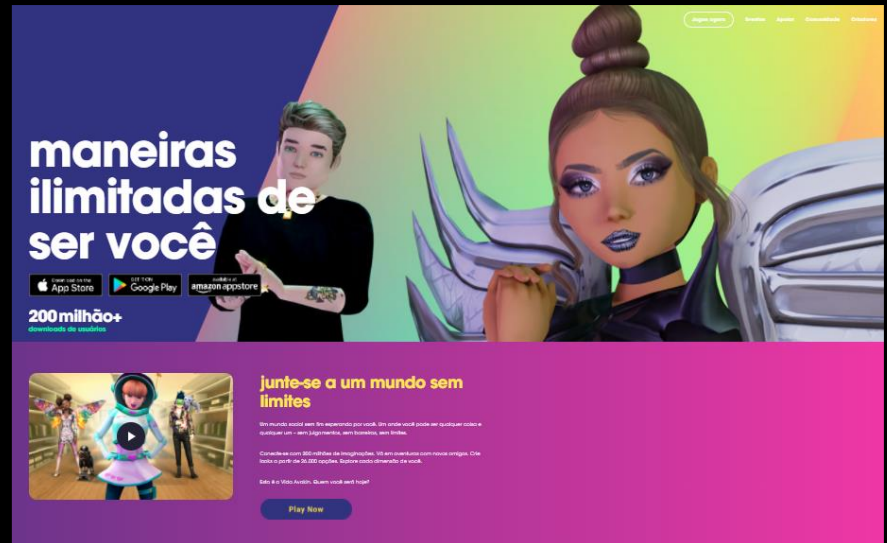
Jogue agora Eventos Ajuda Comunidade Diretoria

maneiras ilimitadas de ser você

Download on the App Store

GET IT ON Google Play

available at amazon appstore

200 milhão+
downloads de usuários

junte-se a um mundo sem limites

Um mundo social sem fim esperando por você. Um onde você pode ser qualquer coisa e qualquer um – sem julgamentos, sem barreiras, sem limites.

Conecte-se com 300 milhões de imaginações. Viva em aventuras com novos amigos. Crie tudo a partir de 30.000 opções. Explore cada dimensão de você.

Esta é a Vida Avakin. Quem você será hoje?

Play Now